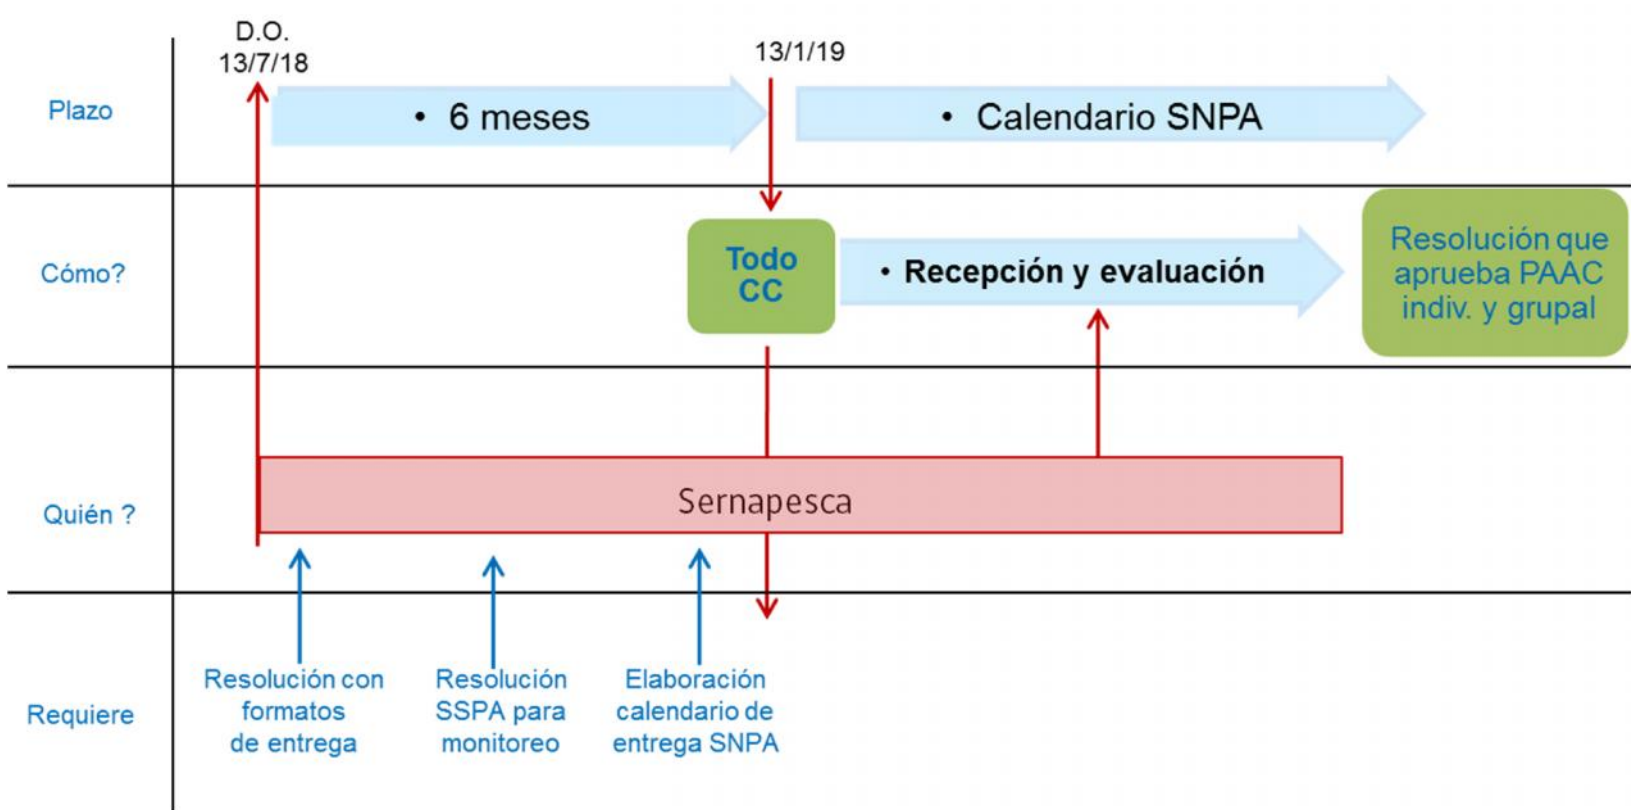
D.O.
13/7/18

13/1/19

Plazo

• 6 meses

• Calendario SNPA

Cómo?

Todo CC

• Recepción y evaluación

Resolución que aprueba PAAC indiv. y grupal

Quién ?

Sernapesca

Requiere

Resolución con formatos de entrega

Resolución SSPA para monitoreo

Elaboración calendario de entrega SNPA